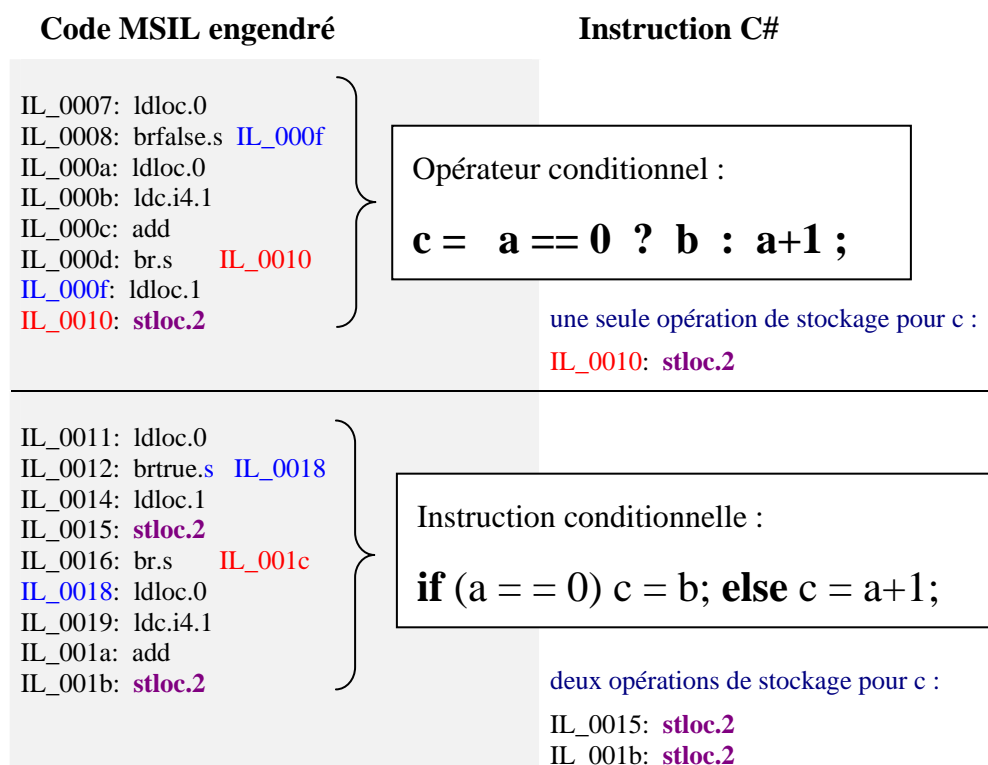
Code MSIL engendré

Instruction C#

IL_0007: ldloc.0
IL_0008: brfalse.s IL_000f
IL_000a: ldloc.0
IL_000b: ldc.i4.1
IL_000c: add
IL_000d: br.s IL_0010
IL_000f: ldloc.1
IL_0010: stloc.2

Opérateur conditionnel :

c = a == 0 ? b : a+1 ;

une seule opération de stockage pour c :
IL_0010: stloc.2

IL_0011: ldloc.0
IL_0012: brtrue.s IL_0018
IL_0014: ldloc.1
IL_0015: stloc.2
IL_0016: br.s IL_001c
IL_0018: ldloc.0
IL_0019: ldc.i4.1
IL_001a: add
IL_001b: stloc.2

Instruction conditionnelle :

if (a = = 0) c = b; else c = a+1;

deux opérations de stockage pour c :
IL_0015: stloc.2
IL_001b: stloc.2